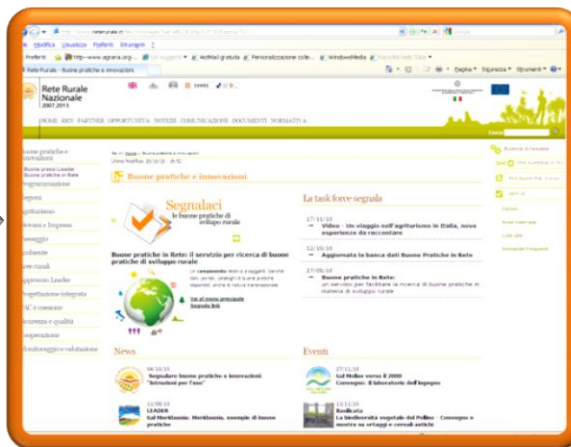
Modifica Visualizza Preferiti Strumenti ?
Preferiti http://www.agranja.org... Hotmail gratuita Personalizzazione colle... WindowsMedia
Rete Rurale - Buone pratiche e innovazioni
Pagina Sicurezza Strumenti

Rete Rurale Nazionale 2007-2013

HOME RRN PARTNER OPPORTUNITÀ NOTIZIE COMUNICAZIONE DOCUMENTI NORMATIVA

Buone pratiche e innovazioni
Programmazione
Regioni
Agriturismo
Giovani e Impresa
Paesaggio
Ambiente
Aree rurali
Approccio Leader
Progettazione integrata
PAC e contesto
Sicurezza e qualità
Cooperazione
Monitoraggio e valutazione

Buone pratiche e innovazioni

Segnalaci le buone pratiche di sviluppo rurale

Buone pratiche in Rete: il servizio per ricerca di buone pratiche di sviluppo rurale

La task force segnala

17/11/10
Video - Un viaggio nell'agriturismo in Italia, nove esperienze da raccontare

12/10/10
Aggiornata la banca dati Buone Pratiche in Rete

27/05/10
Buone pratiche in Rete:

News

Segnalare buone pratiche e innovazioni: "istruzioni per l'uso"

LEADER
Gal Merlitania: Merlitania, esempio di buone pratiche

Eventi

27/11/10
Gal Molise verso il 2000
Convegno: Il laboratorio dell'impegno

Basilicata
La biodiversità vegetale del Pollino - Convegno e mostra su ortaggi e cereali antichi